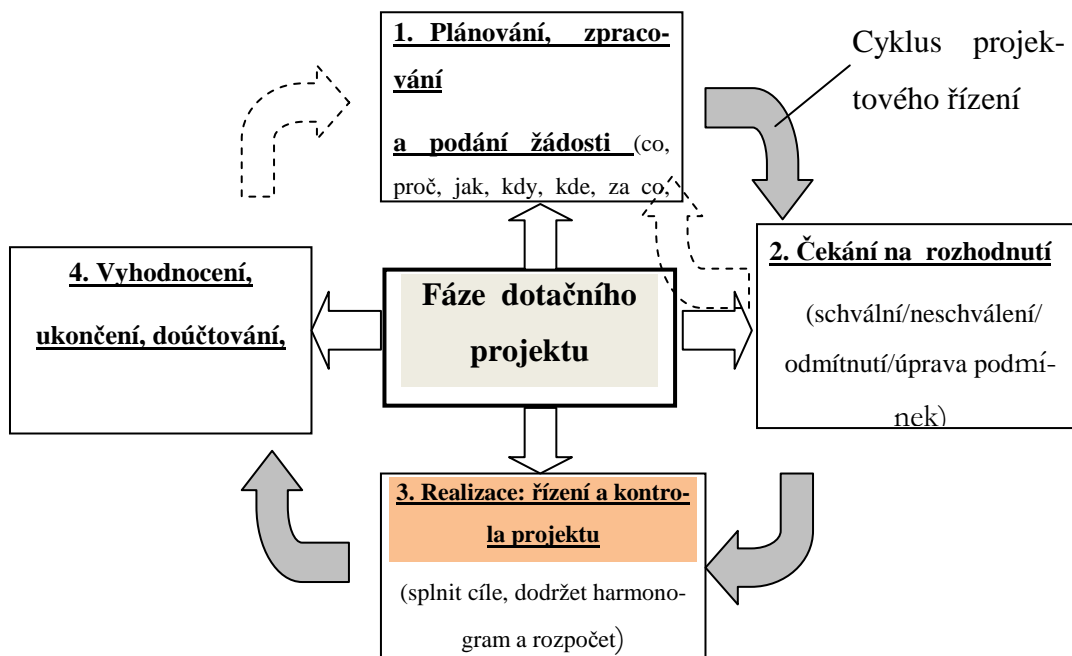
1. Plánování, zpracování

a podání žádosti (co, proč, jak, kdy, kde, za co,

Cyklus projektového řízení

4. Vyhodnocení, ukončení, doúčtování,

Fáze dotačního projektu

2. Čekání na rozhodnutí

(schvální/neschválení/ odmítnutí/úprava podmínek)

3. Realizace: řízení a kontrola projektu

(splnit cíle, dodržet harmonogram a rozpočet)